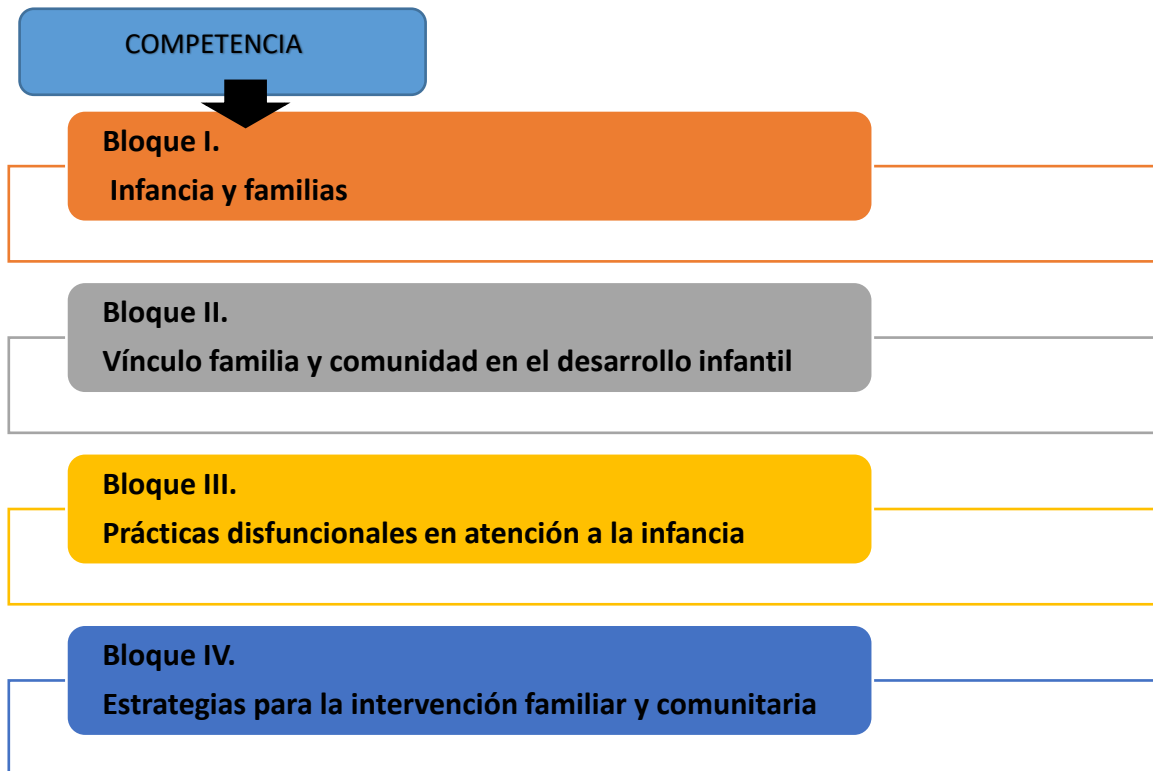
COMPETENCIA

Bloque I.
Infancia y familias

Bloque II.
Vínculo familia y comunidad en el desarrollo infantil

Bloque III.
Prácticas disfuncionales en atención a la infancia

Bloque IV.
Estrategias para la intervención familiar y comunitaria